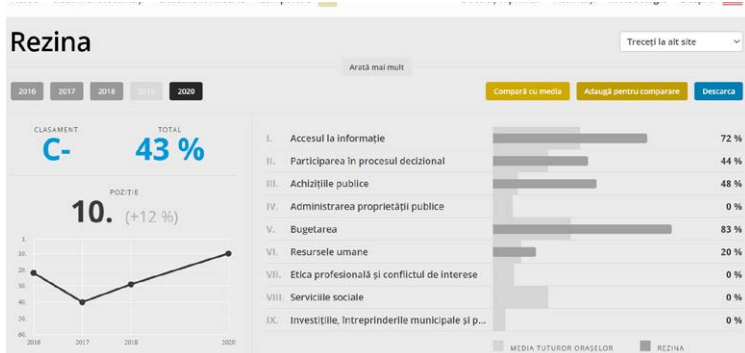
Rezina

Treceți la alt site

Arată mai mult

2016 2017 2018 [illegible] 2020

Compară cu media | Adaugă pentru comparare | Descarca

CLASAMENT
C-

TOTAL
43 %

POZIȚIE
10. (+12 %)

1
10
20
30
40
50
60

2016 2017 2018 2020

| | | |
|---|---|---|
| I. | Accesul la informație | 72 % |
| II. | Participarea în procesul decizional | 44 % |
| III. | Achizițiile publice | 48 % |
| IV. | Administrarea proprietății publice | 0 % |
| V. | Bugetarea | 83 % |
| VI. | Resursele umane | 20 % |
| VII. | Etica profesională și conflictul de interese | 0 % |
| VIII. | Serviciile sociale | 0 % |
| IX. | Investițiile, întreprinderile municipale și p... | 0 % |

MEDIA TUTUROR ORAȘELOR   REZINA